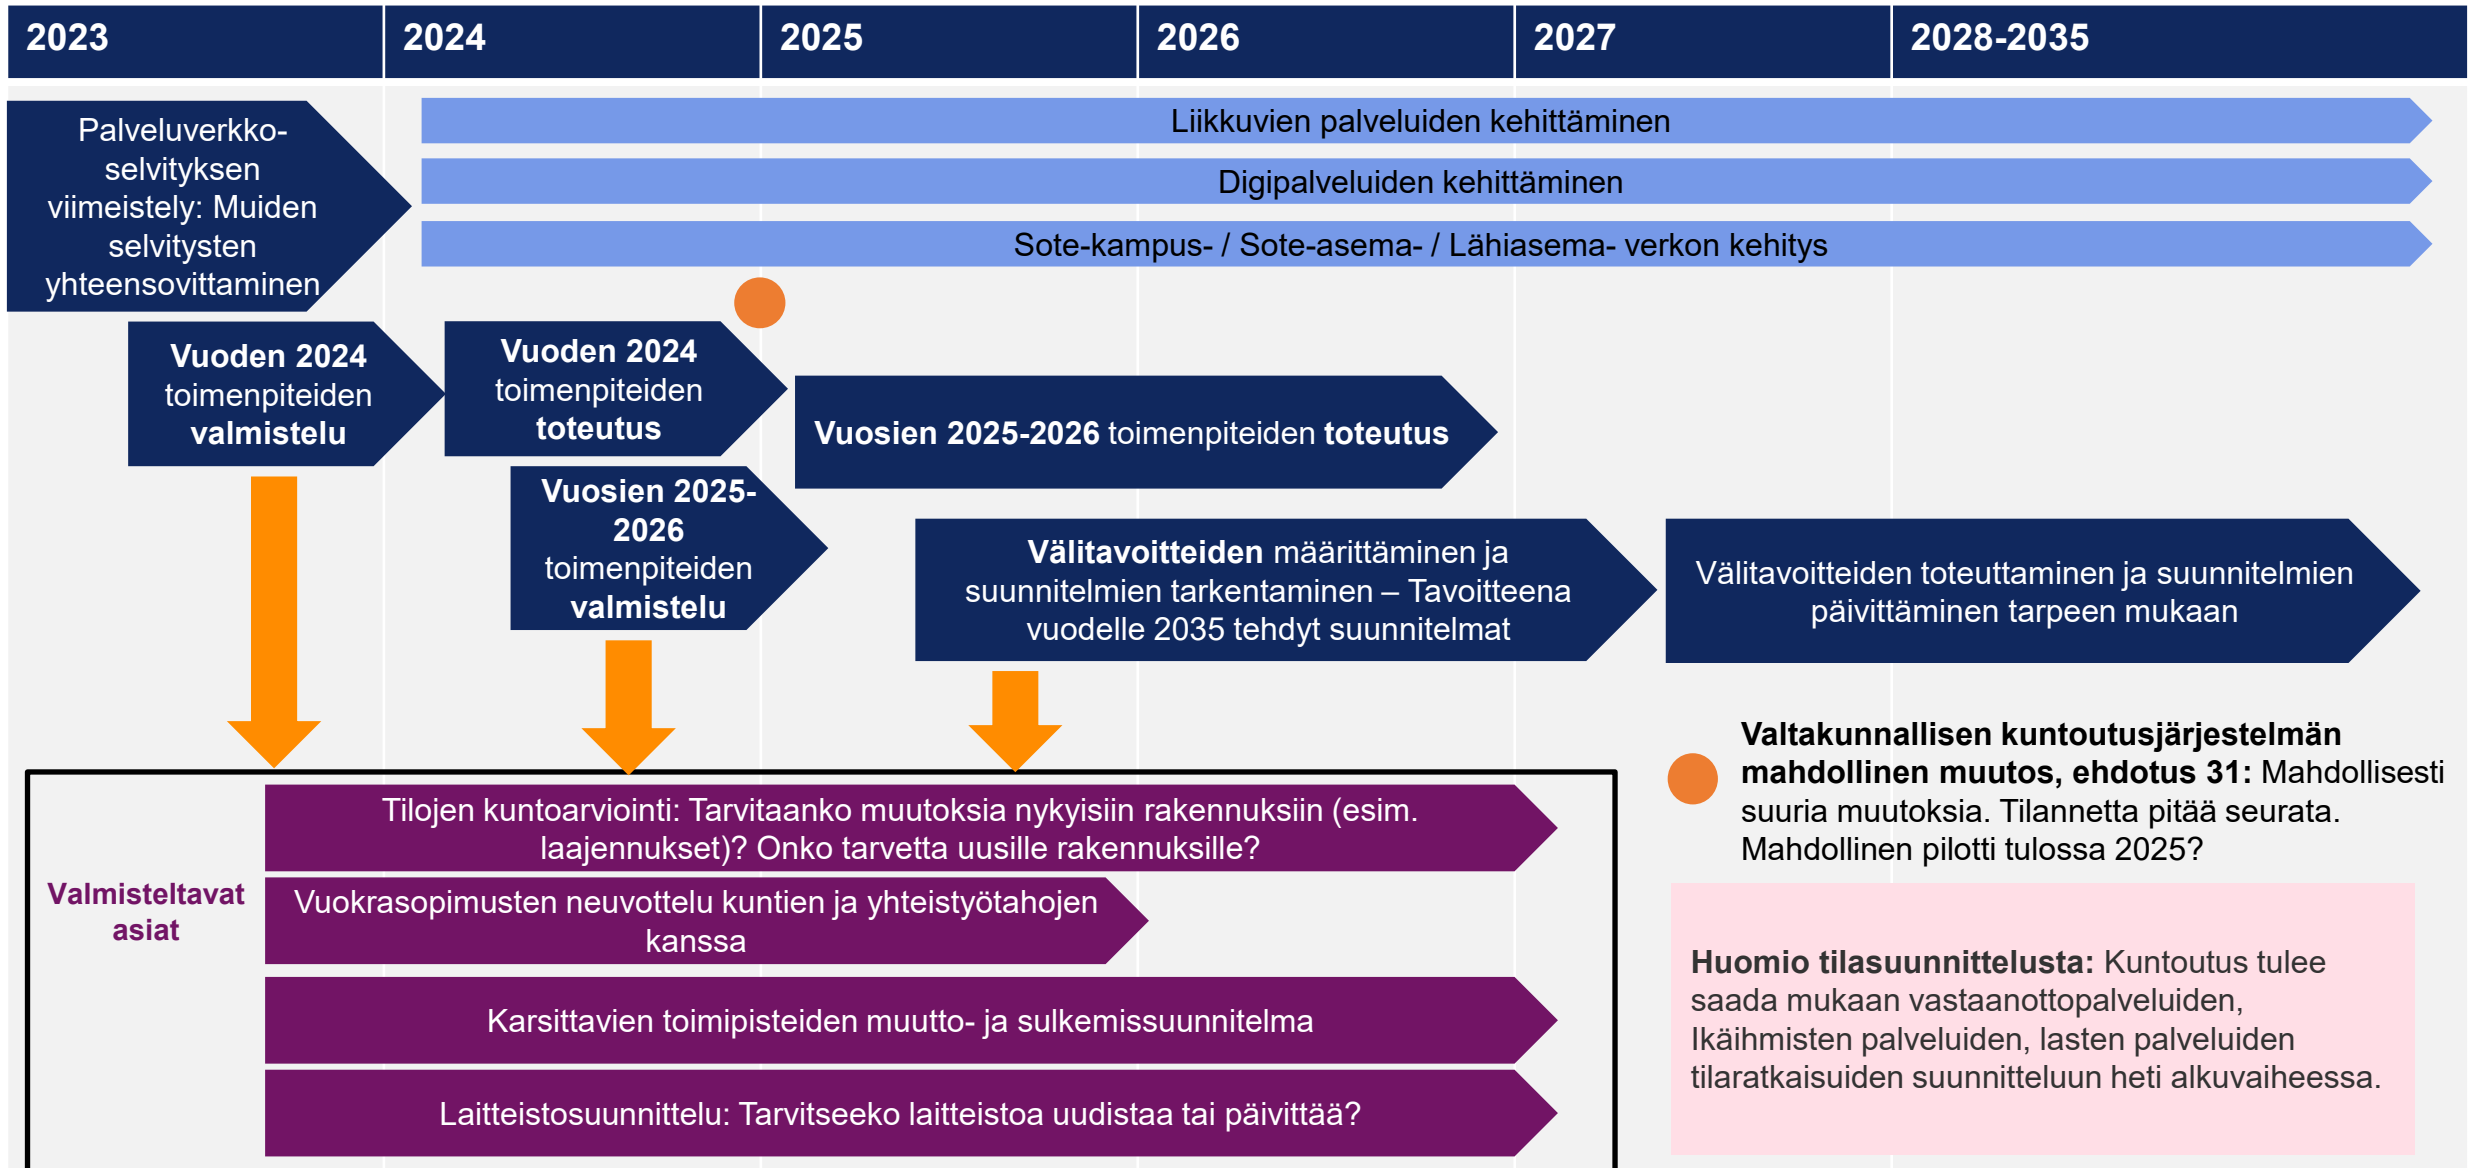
| 2023 | 2024 | 2025 | 2026 | 2027 | 2028-2035 |
|---|---|---|---|---|---|

Palveluverkkoselvityksen viimeistely: Muiden selvitysten yhteensovittaminen

Liikkuvien palveluiden kehittäminen

Digipalveluiden kehittäminen

Sote-kampus- / Sote-asema- / Lähiasema- verkon kehitys

Vuoden 2024 toimenpiteiden valmistelu

Vuoden 2024 toimenpiteiden toteutus

Vuosien 2025-2026 toimenpiteiden toteutus

Vuosien 2025-2026 toimenpiteiden valmistelu

Välitavoitteiden määrittäminen ja suunnitelmien tarkentaminen – Tavoitteena vuodelle 2035 tehdyt suunnitelmat

Välitavoitteiden toteuttaminen ja suunnitelmien päivittäminen tarpeen mukaan

Valtakunnallisen kuntoutusjärjestelmän mahdollinen muutos, ehdotus 31: Mahdollisesti suuria muutoksia. Tilannetta pitää seurata. Mahdollinen pilotti tulossa 2025?

Valmisteltavat asiat

Tilojen kuntoarviointi: Tarvitaanko muutoksia nykyisiin rakennuksiin (esim. laajennukset)? Onko tarvetta uusille rakennuksille?

Vuokrasopimusten neuvottelu kuntien ja yhteistyötahojen kanssa

Karsittavien toimipisteiden muutto- ja sulkemissuunnitelma

Laitteistosuunnittelu: Tarvitseeko laitteistoa uudistaa tai päivittää?

Huomio tilasuunnittelusta: Kuntoutus tulee saada mukaan vastaanottopalveluiden, Ikäihmisten palveluiden, lasten palveluiden tilaratkaisuiden suunnitteluun heti alkuvaiheessa.